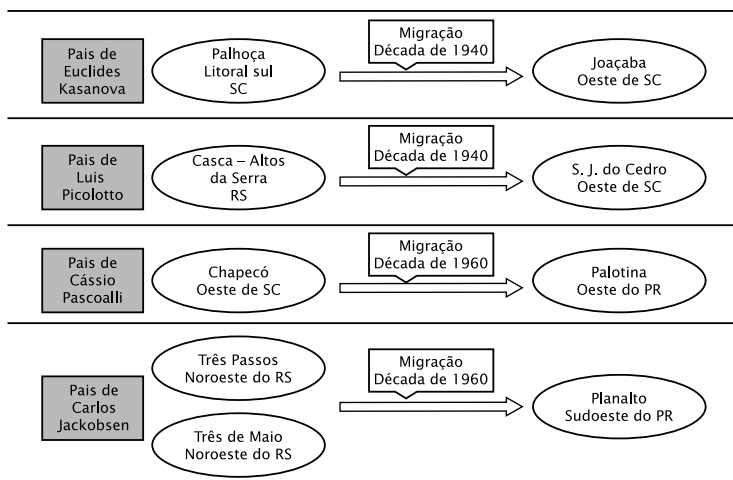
Pais de Euclides Kasanova

Palhoça Litoral sul SC

Migração Década de 1940

Joaçaba Oeste de SC

Pais de Luis Picolotto

Casca – Altos da Serra RS

Migração Década de 1940

S. J. do Cedro Oeste de SC

Pais de Cássio Pascoalli

Chapecó Oeste de SC

Migração Década de 1960

Palotina Oeste do PR

Pais de Carlos Jackobsen

Três Passos Noroeste do RS

Três de Maio Noroeste do RS

Migração Década de 1960

Planalto Sudoeste do PR